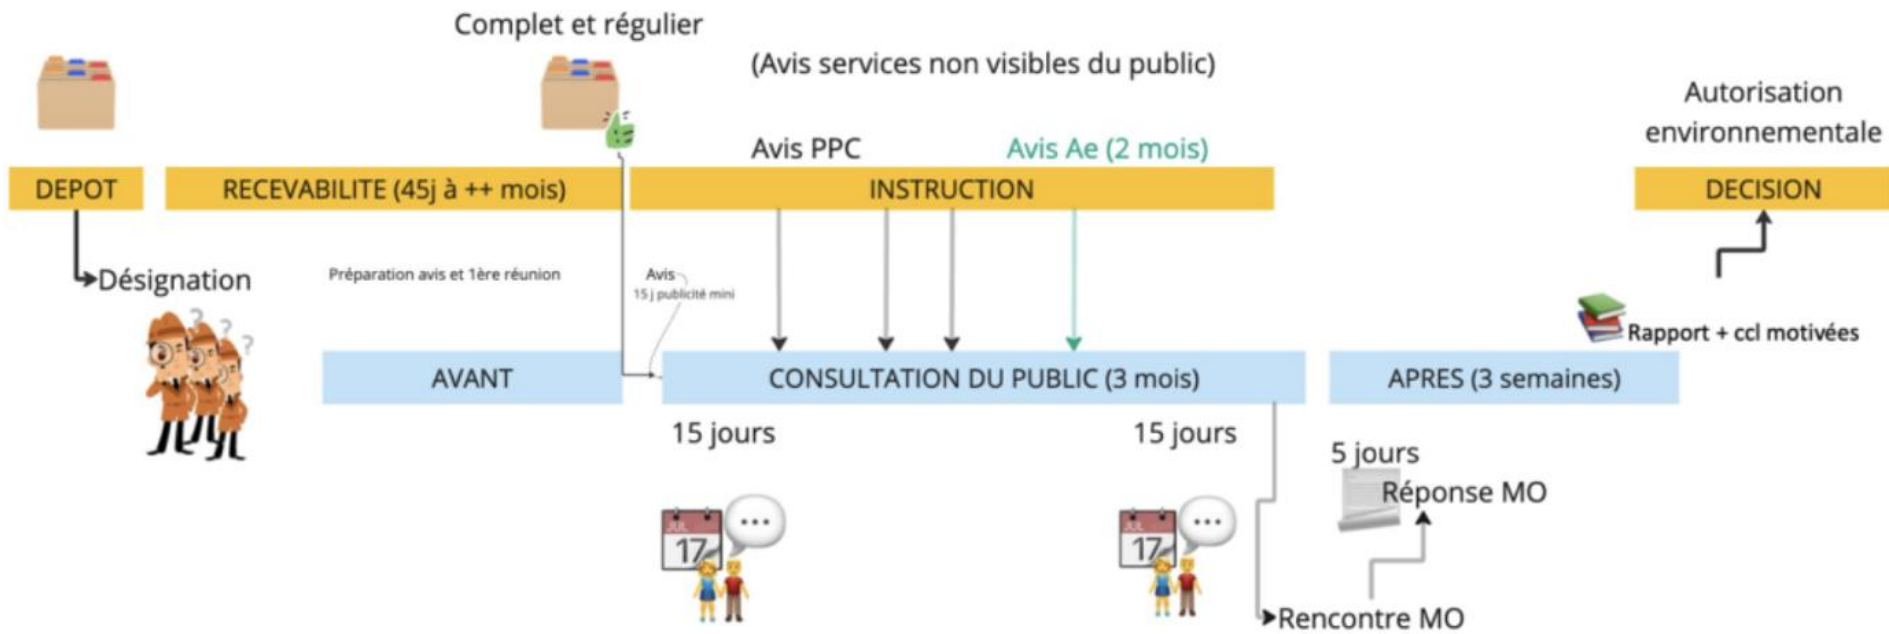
Complet et régulier

(Avis services non visibles du public)

Autorisation environnementale

Avis PPC

Avis Ae (2 mois)

DEPOT

RECEVABILITE (45j à ++ mois)

INSTRUCTION

DECISION

Désignation

Préparation avis et 1ère réunion

Avis
15 j publicité mini

Rapport + ccl motivées

AVANT

CONSULTATION DU PUBLIC (3 mois)

APRES (3 semaines)

15 jours

15 jours

5 jours

Réponse MO

JUL
17

JUL
17

Rencontre MO